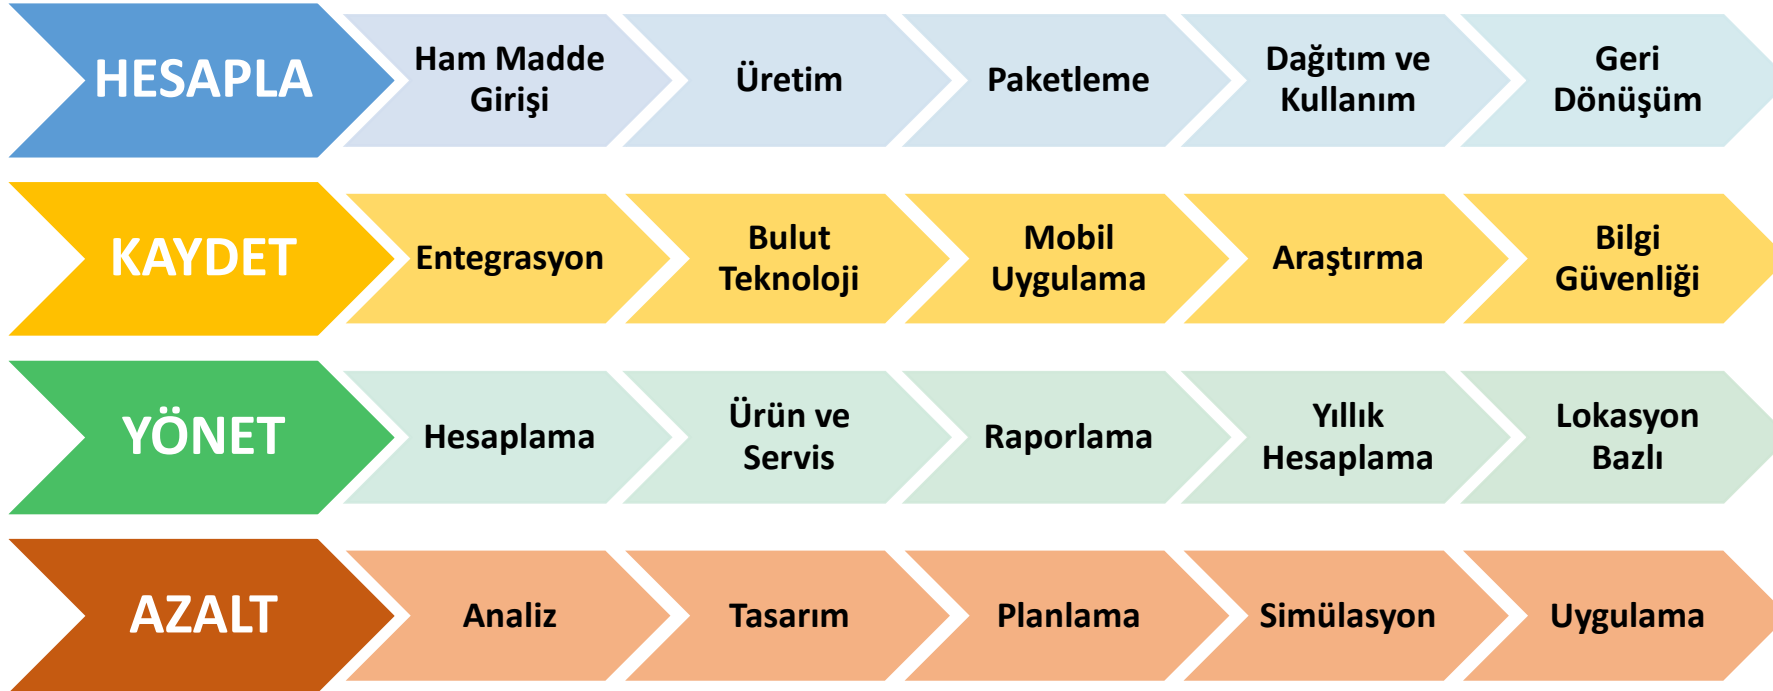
HESAPLA
Ham Madde Girişi
Üretim
Paketleme
Dağıtım ve Kullanım
Geri Dönüşüm

KAYDET
Entegrasyon
Bulut Teknoloji
Mobil Uygulama
Araştırma
Bilgi Güvenliği

YÖNET
Hesaplama
Ürün ve Servis
Raporlama
Yıllık Hesaplama
Lokasyon Bazlı

AZALT
Analiz
Tasarım
Planlama
Simülasyon
Uygulama